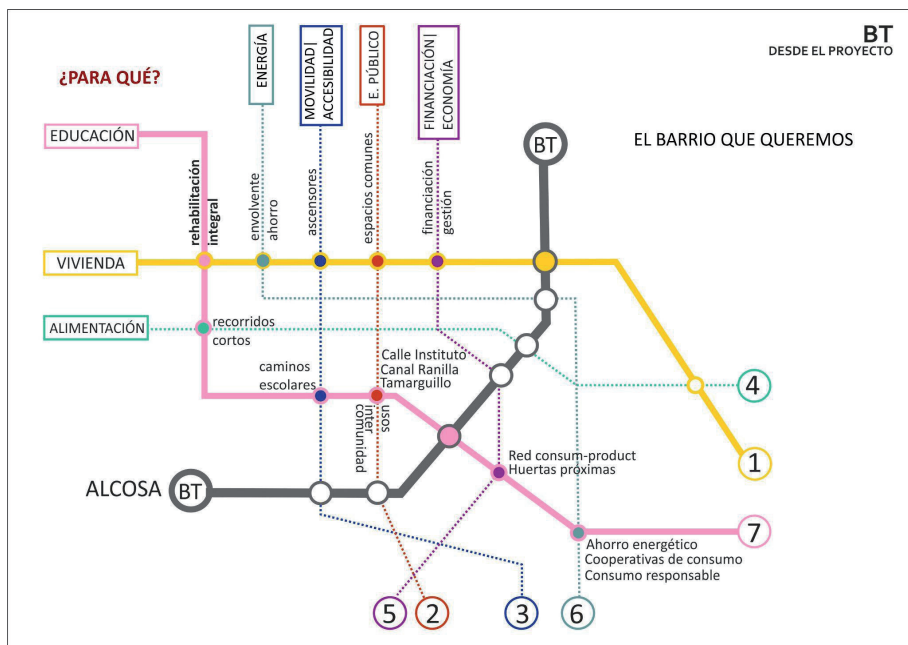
BT
DESDE EL PROYECTO

¿PARA QUÉ?

ENERGÍA

MOVILIDAD | ACCESIBILIDAD

E. PÚBLICO

FINANCIACIÓN | ECONOMÍA

EL BARRIO QUE QUEREMOS

BT

EDUCACIÓN

rehabilitación integral

envolvente ahorro

ascensores

espacios comunes

financiación gestión

VIVIENDA

ALIMENTACIÓN

recorridos cortos

caminos escolares

Calle Instituto
Canal Ranilla
Tamarguillo

usos inter comunidad

Red consum-product
Huertas próximas

ALCOSA

BT

Ahorro energético
Cooperativas de consumo
Consumo responsable

4

1

7

5

2

3

6